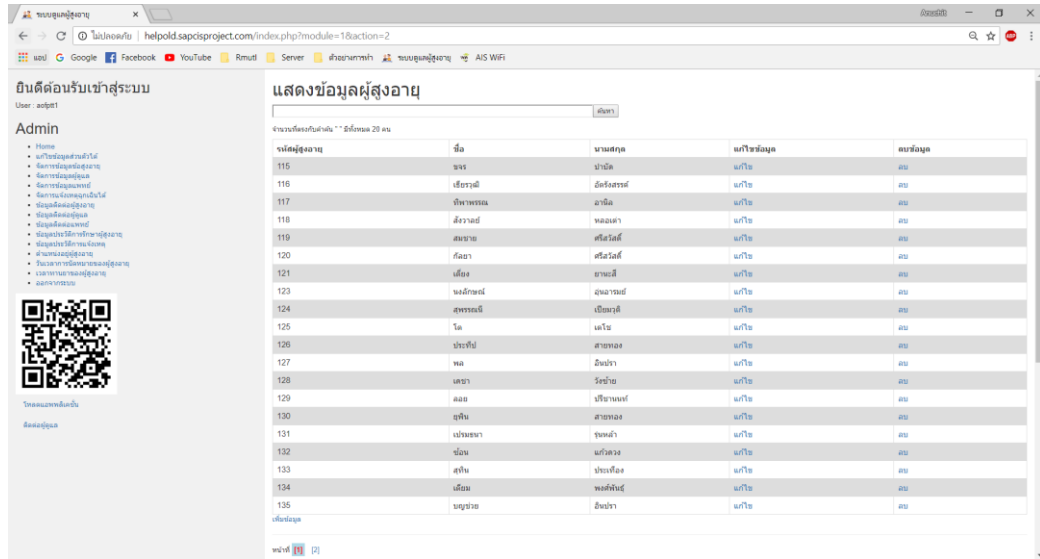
ระบบดูแลผู้สูงอายุ ×

Anuchit

← → C ⓘ ไม่ปลอดภัย | helpold.sapcisproject.com/index.php?module=1&action=2

แอป G Google Facebook YouTube Rmutl Server ตัวอย่างการทำ ระบบดูแลผู้สูงอายุ AIS WiFi

ยินดีต้อนรับเข้าสู่ระบบ
User : aofpt1

Admin

- Home
- แก้ไขข้อมูลส่วนตัวได้
- จัดการข้อมูลผู้สูงอายุ
- จัดการข้อมูลผู้ดูแล
- จัดการข้อมูลแพทย์
- จัดการแจ้งเตือนกลืนได้
- ข้อมูลติดต่อผู้สูงอายุ
- ข้อมูลติดต่อผู้ดูแล
- ข้อมูลติดต่อแพทย์
- ข้อมูลประวัติการรักษาผู้สูงอายุ
- ข้อมูลประวัติการแจ้งเหตุ
- ตำแหน่งผู้สูงอายุ
- รับเวลาการนัดหมายของผู้สูงอายุ
- เวลาทานยาของผู้สูงอายุ
- ออกจากระบบ

โหลดแอพพลิเคชั่น

ติดต่อผู้ดูแล

แสดงข้อมูลผู้สูงอายุ

ค้นหา

จำนวนที่ตรงกับคำค้น " " มีทั้งหมด 20 คน

| รหัสผู้สูงอายุ | ชื่อ | นามสกุล | แก้ไขข้อมูล | ลบข้อมูล |
|---|---|---|---|---|
| 115 | ขจร | ปานัด | แก้ไข | ลบ |
| 116 | เชียรวดี | อัตรังสรรค์ | แก้ไข | ลบ |
| 117 | ทิพาพรรณ | อาพิล | แก้ไข | ลบ |
| 118 | สังวาลย์ | หลอเต่า | แก้ไข | ลบ |
| 119 | สมชาย | ศรีสวัสดิ์ | แก้ไข | ลบ |
| 120 | กัลยา | ศรีสวัสดิ์ | แก้ไข | ลบ |
| 121 | เลี่ยง | ยาพะสี | แก้ไข | ลบ |
| 123 | นงลักษณ์ | อุ่นอารมย์ | แก้ไข | ลบ |
| 124 | สุพรรณนี | เปียมวุติ | แก้ไข | ลบ |
| 125 | โด | เตโช | แก้ไข | ลบ |
| 126 | ประทีป | สายทอง | แก้ไข | ลบ |
| 127 | พล | อินปรา | แก้ไข | ลบ |
| 128 | เดชา | วังซ้าย | แก้ไข | ลบ |
| 129 | ลอย | ปรีชานนท์ | แก้ไข | ลบ |
| 130 | ยุพิน | สายทอง | แก้ไข | ลบ |
| 131 | เปรมชนา | รุนหล้า | แก้ไข | ลบ |
| 132 | ป้อน | แก้วลวง | แก้ไข | ลบ |
| 133 | สุทิน | ประเทือง | แก้ไข | ลบ |
| 134 | เตียม | พงศ์พันธ์ุ | แก้ไข | ลบ |
| 135 | บุญช่วย | อินปรา | แก้ไข | ลบ |

เพิ่มข้อมูล

หน้าที่ [1] [2]